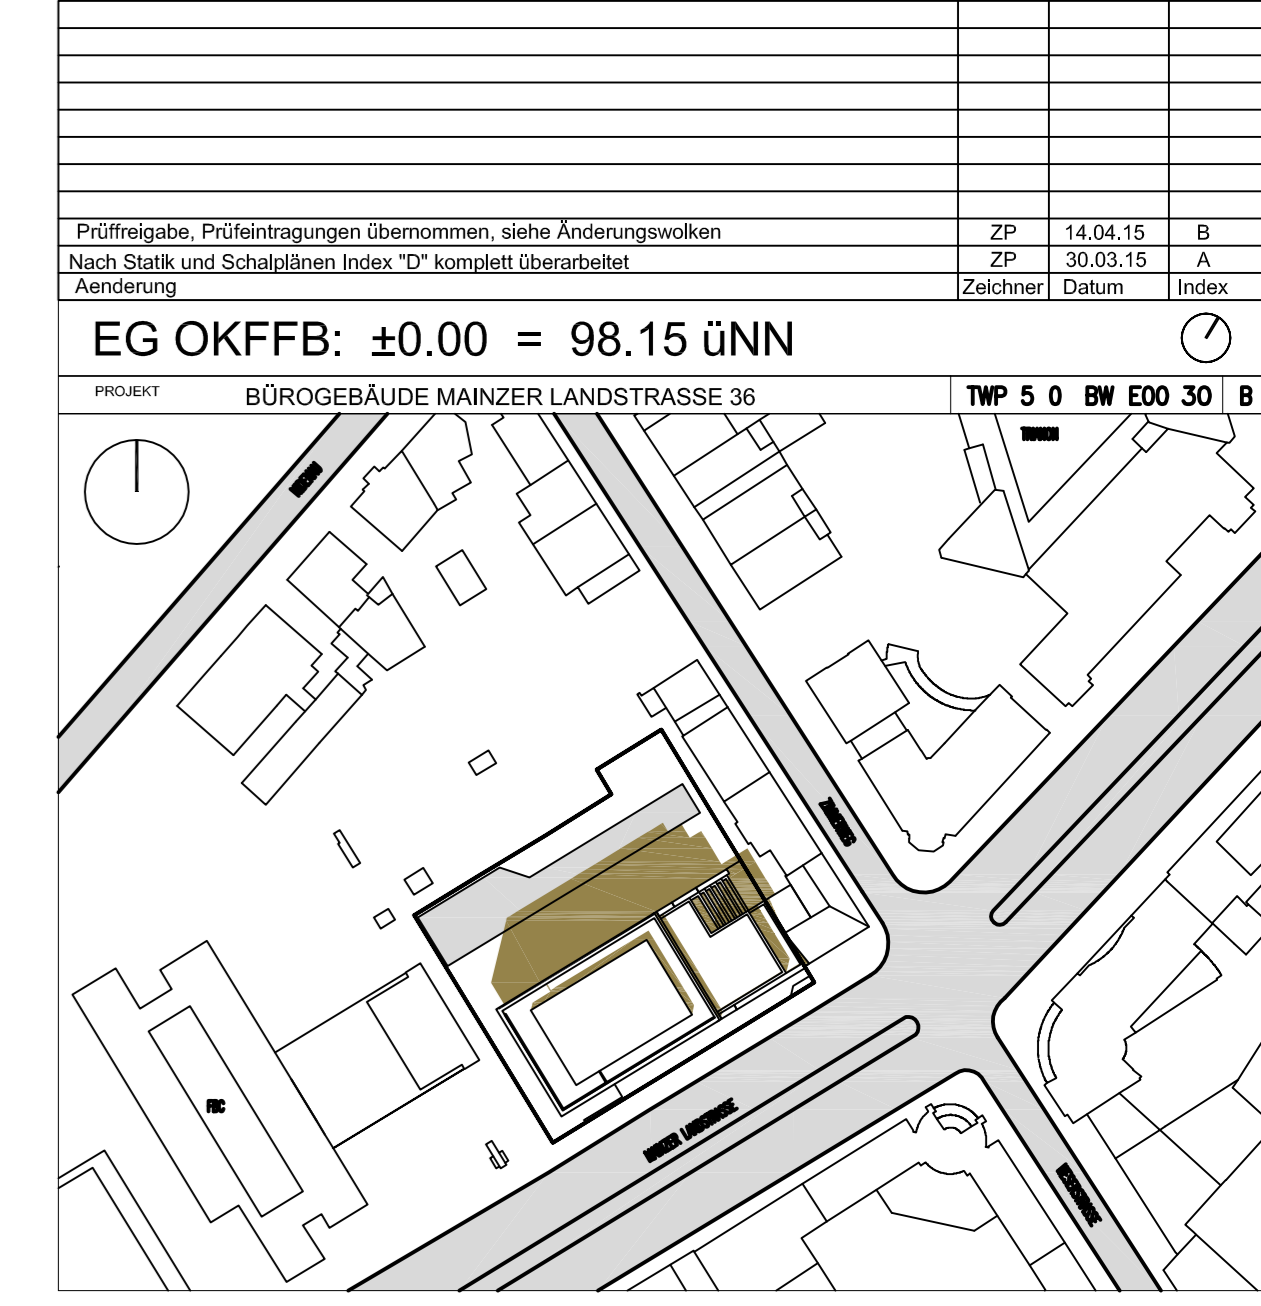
| | | | |
|---|---|---|---|
| | | | |
| | | | |
| | | | |
| | | | |
| | | | |
| | | | |
| | | | |
| Prüffreigabe, Prüfeintragungen übernommen, siehe Änderungswolken | ZP | 14.04.15 | B |
| Nach Statik und Schalplänen Index "D" komplett überarbeitet | ZP | 30.03.15 | A |
| Aenderung | Zeichner | Datum | Index |

EG OKFFB: ±0.00 = 98.15 üNN

PROJEKT BÜROGEBÄUDE MAINZER LANDSTRASSE 36

TWP 5 0 BW E00 30 B

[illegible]

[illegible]

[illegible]

MAINZER LANDSTRASSE

FBC

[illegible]